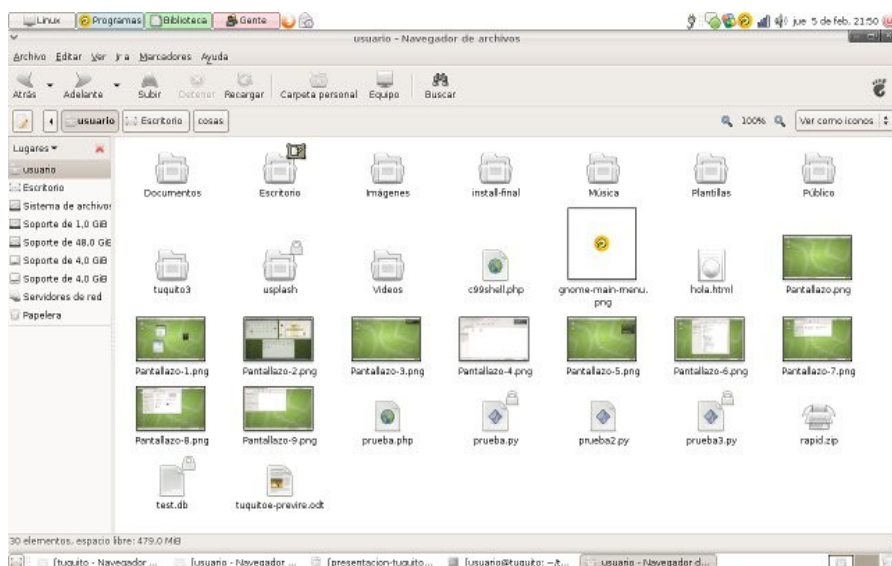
Linux Programas Biblioteca Gente

jue 5 de feb. 21:50

usuario - Navegador de archivos

Archivo Editar Ver Ir a Marcadores Ayuda

Atrás Adelante Subir Detener Recargar Carpeta personal Equipo Buscar

usuario Escritorio cosas

100% Ver como iconos

Lugares ▾

usuario
Escritorio
Sistema de archivos
Soporte de 1,0 GiB
Soporte de 48.0 GiB
Soporte de 4,0 GiB
Soporte de 4.0 GiB
Servidores de red
Papelera

Documentos
Escritorio
Imágenes
install-final
Música
Plantillas
Público
tuquito3
usplash
Videos
c99shell.php
gnome-main-menu.png
hola.html
Pantallazo.png
Pantallazo-1.png
Pantallazo-2.png
Pantallazo-3.png
Pantallazo-4.png
Pantallazo-5.png
Pantallazo-6.png
Pantallazo-7.png
Pantallazo-8.png
Pantallazo-9.png
prueba.php
prueba.py
prueba2.py
prueba3.py
rapid.zip
test.db
tuquitoe-previre.odt

30 elementos, espacio libre: 479.0 MiB

[tuquito - Navegador ... [usuario - Navegador ... [presentacion-tuquito... [usuario@tuquito: ~/t... usuario - Navegador d...